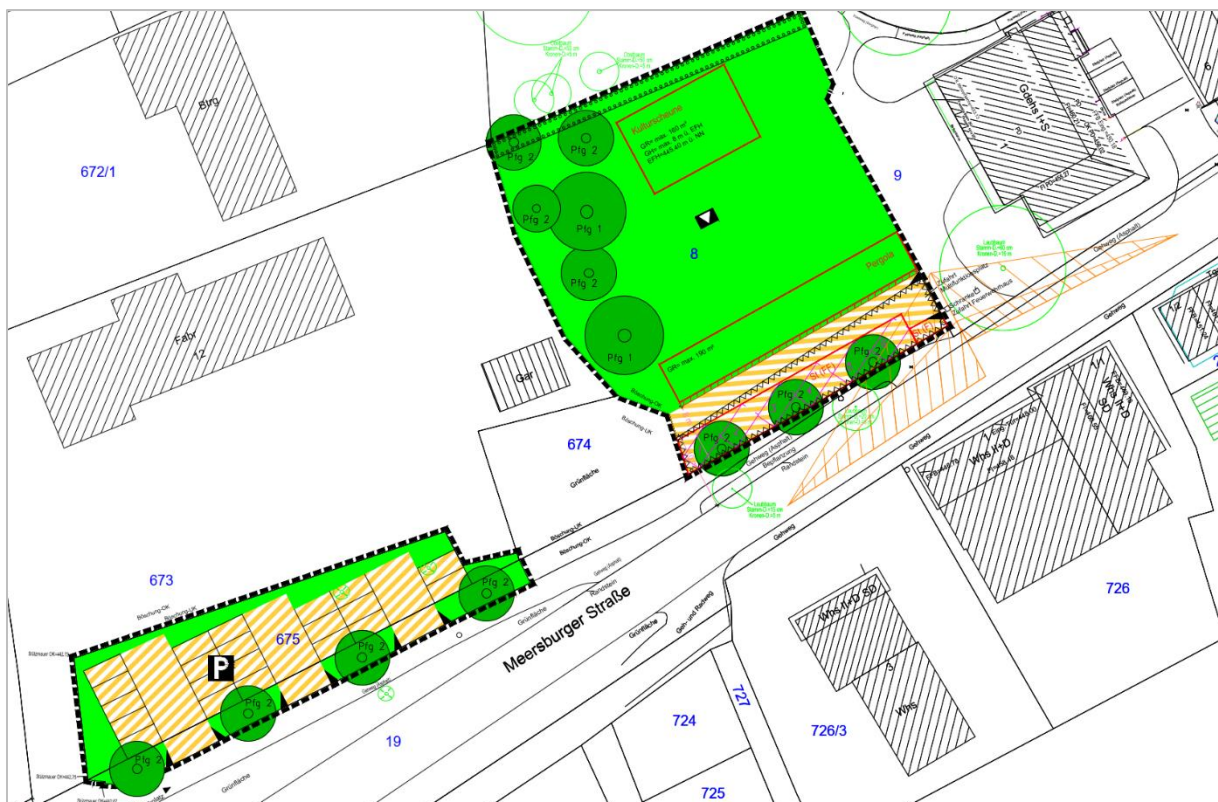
672/1

Btrg

Fatx
12

Gar

Pfg 2
Pfg 2
Pfg 2
Pfg 1
Pfg 2
Pfg 1

Kulturscheune
GR= max. 160 m²
GH= max. 8 m ü. EPH
EFH=445,40 m ü. NN

Pergola

GR= max. 190 m²

8

9

Gems I+S

674

Grünfläche

Pfg 2
Pfg 2
Pfg 2

Gehweg (Asphalt)
Randstein

Gehweg

673

675

P

Pfg 2
Pfg 2
Pfg 2
Pfg 2

Meersburger Straße

Grünfläche

Geh- und Radweg

Whs II+D SD

Whs I+D

3

Whs

726

724

727

726/3

19

725